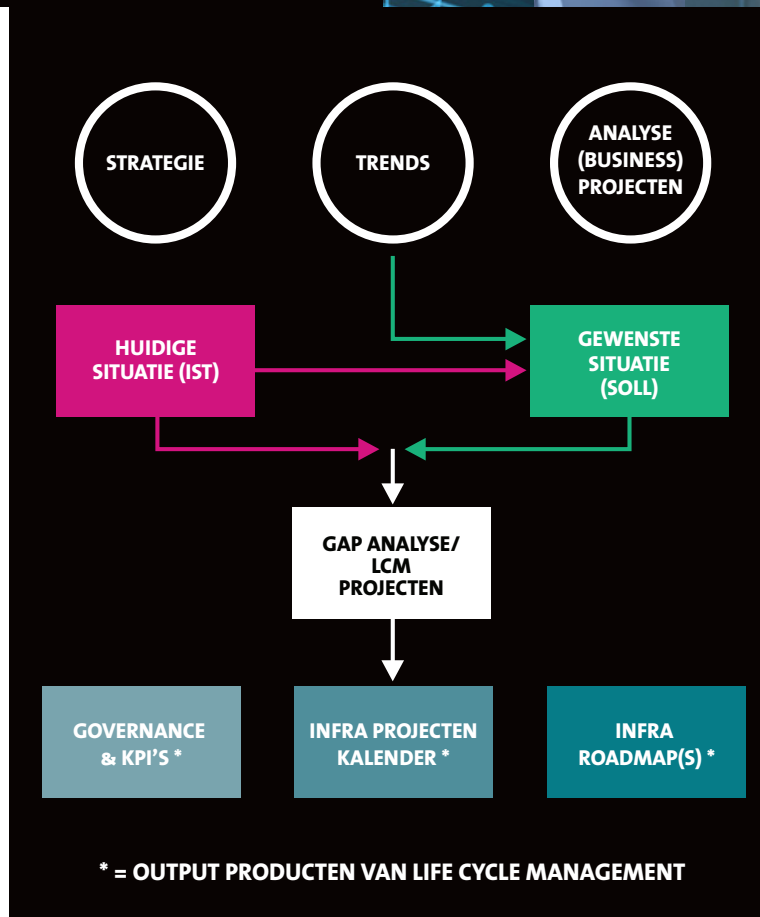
STRATEGIE

TRENDS

ANALYSE (BUSINESS) PROJECTEN

HUIDIGE SITUATIE (IST)

GEWENSTE SITUATIE (SOLL)

GAP ANALYSE/ LCM PROJECTEN

GOVERNANCE & KPI'S *

INFRA PROJECTEN KALENDER *

INFRA ROADMAP(S) *

* = OUTPUT PRODUCTEN VAN LIFE CYCLE MANAGEMENT